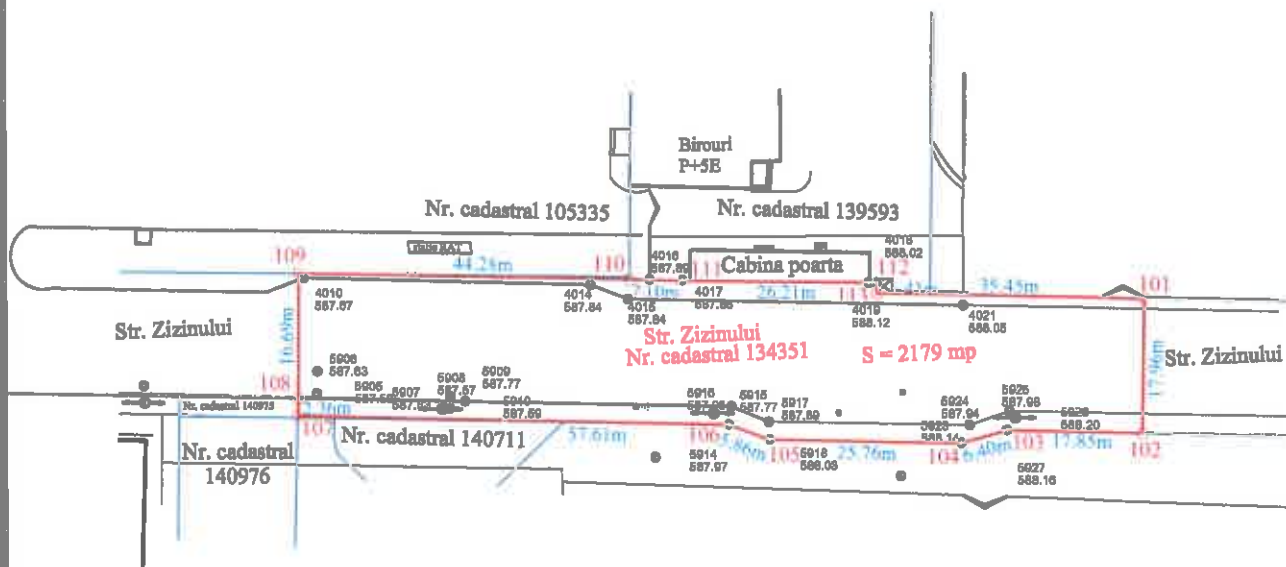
Birouri
P+5E

Nr. cadastral 105335

Nr. cadastral 139593

109

44.25m

110

4016
587.89

111

Cabina poarta

4018
588.02

112

101

35.45m

4010
587.67

7.10m

4017
587.95

26.21m

113

4014
587.84

4015
587.84

4019
588.12

4021
588.05

Str. Zizinului

Str. Zizinului
Nr. cadastral 134351

S = 2179 mp

Str. Zizinului

10.69m

17.96m

5906
587.63

5909
587.77

108

5905
587.56

5907
587.58

5908
587.57

5910
587.59

5916
587.65

5915
587.77

5917
587.89

5924
587.94

5926
587.98

Nr. cadastral 140975

2.36m

107

Nr. cadastral 140711

57.61m

106

5.86m

105

25.76m

5923
588.14

104

6.40m

103

17.85m

5928
588.20

102

Nr. cadastral
140976

5914
587.97

5918
588.03

5927
588.16